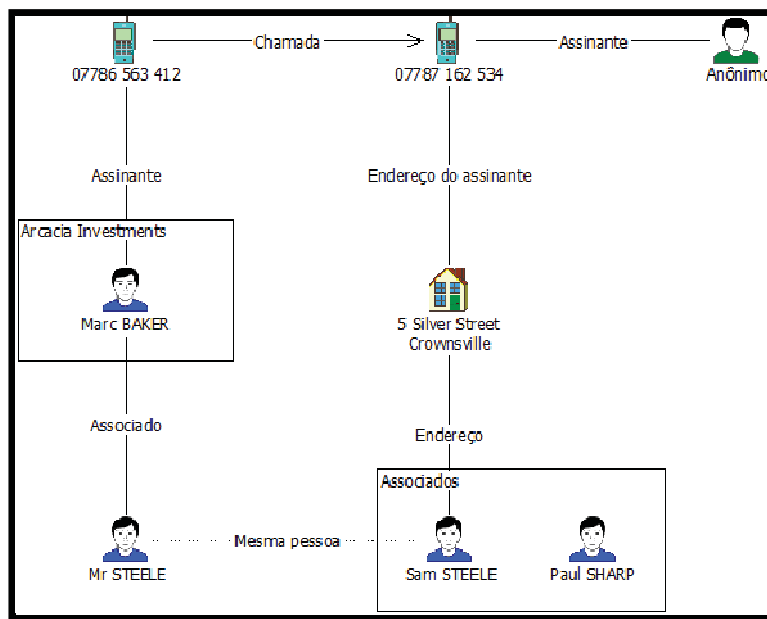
07786 563 412

Chamada

07787 162 534

Assinante

Anônimo

Assinante

Endereço do assinante

Arcacia Investments

Marc BAKER

5 Silver Street
Crownsville

Associado

Endereço

Associados

Mesma pessoa

Mr STEELE

Sam STEELE

Paul SHARP